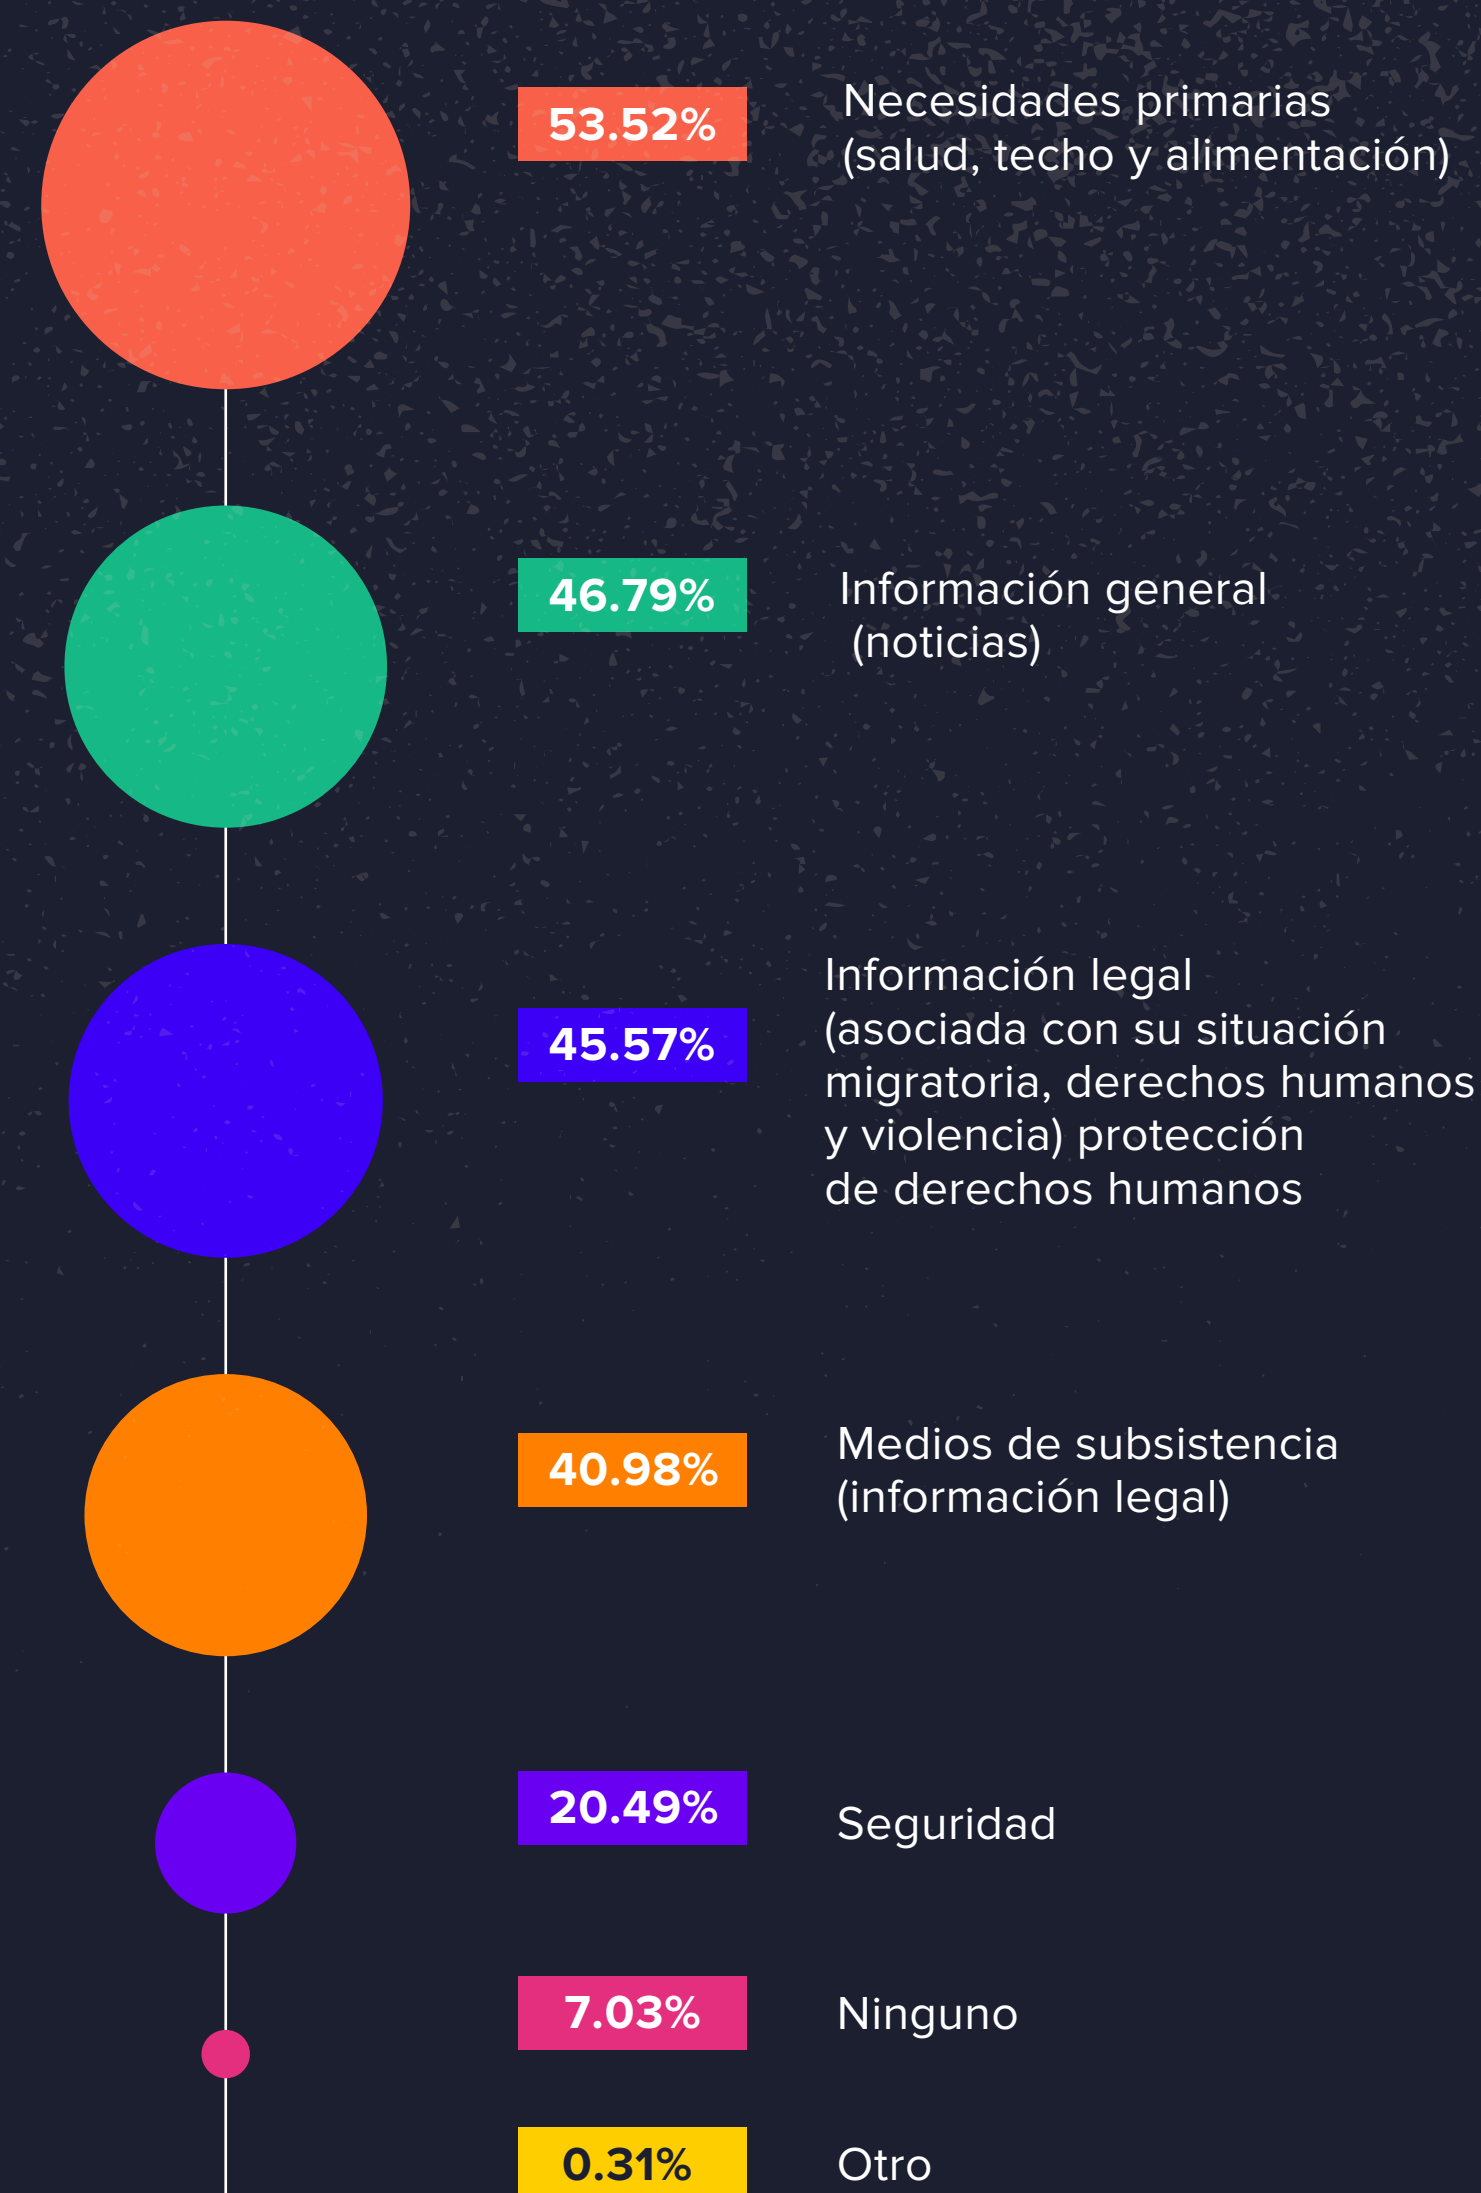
53.52%

Necesidades primarias (salud, techo y alimentación)

46.79%

Información general (noticias)

45.57%

Información legal (asociada con su situación migratoria, derechos humanos y violencia) protección de derechos humanos

40.98%

Medios de subsistencia (información legal)

20.49%

Seguridad

7.03%

Ninguno

0.31%

Otro